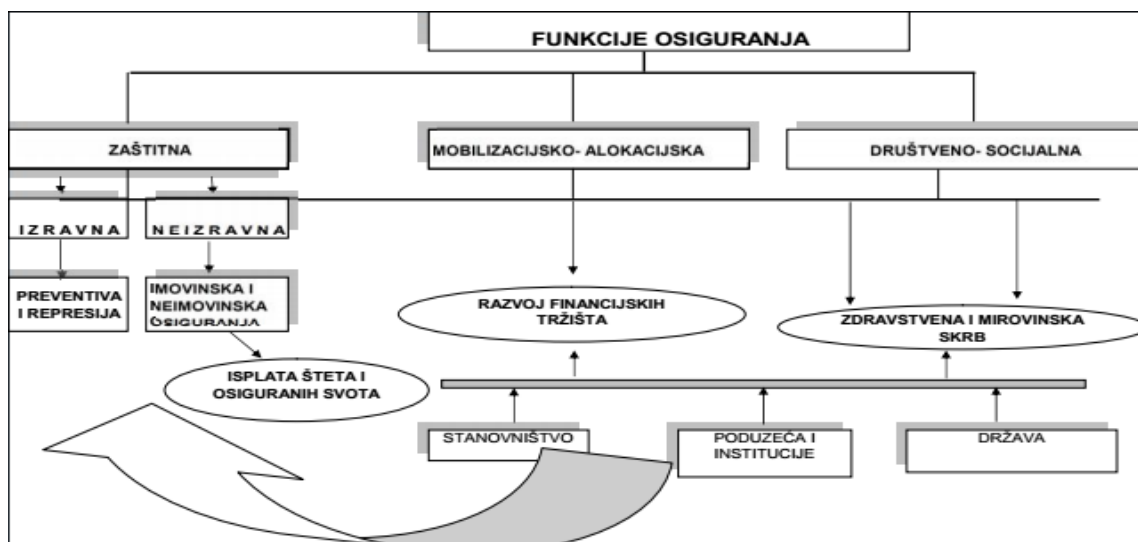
FUNKCIJE OSIGURANJA

ZAŠTITNA

MOBILIZACIJSKO- ALOKACIJSKA

DRUŠTVENO- SOCIJALNA

IZRAVNA

NEIZRAVNA

PREVENTIVA I REPRESIJA

IMOVINSKA I NEIMOVINSKA OSIGURANJA

RAZVOJ FINANCIJSKIH TRŽIŠTA

ZDRAVSTVENA I MIROVINSKA SKRB

ISPLATA ŠTETA I OSIGURANIH SVOTA

STANOVNIŠTVO

PODUZEĆA I INSTITUCIJE

DRŽAVA